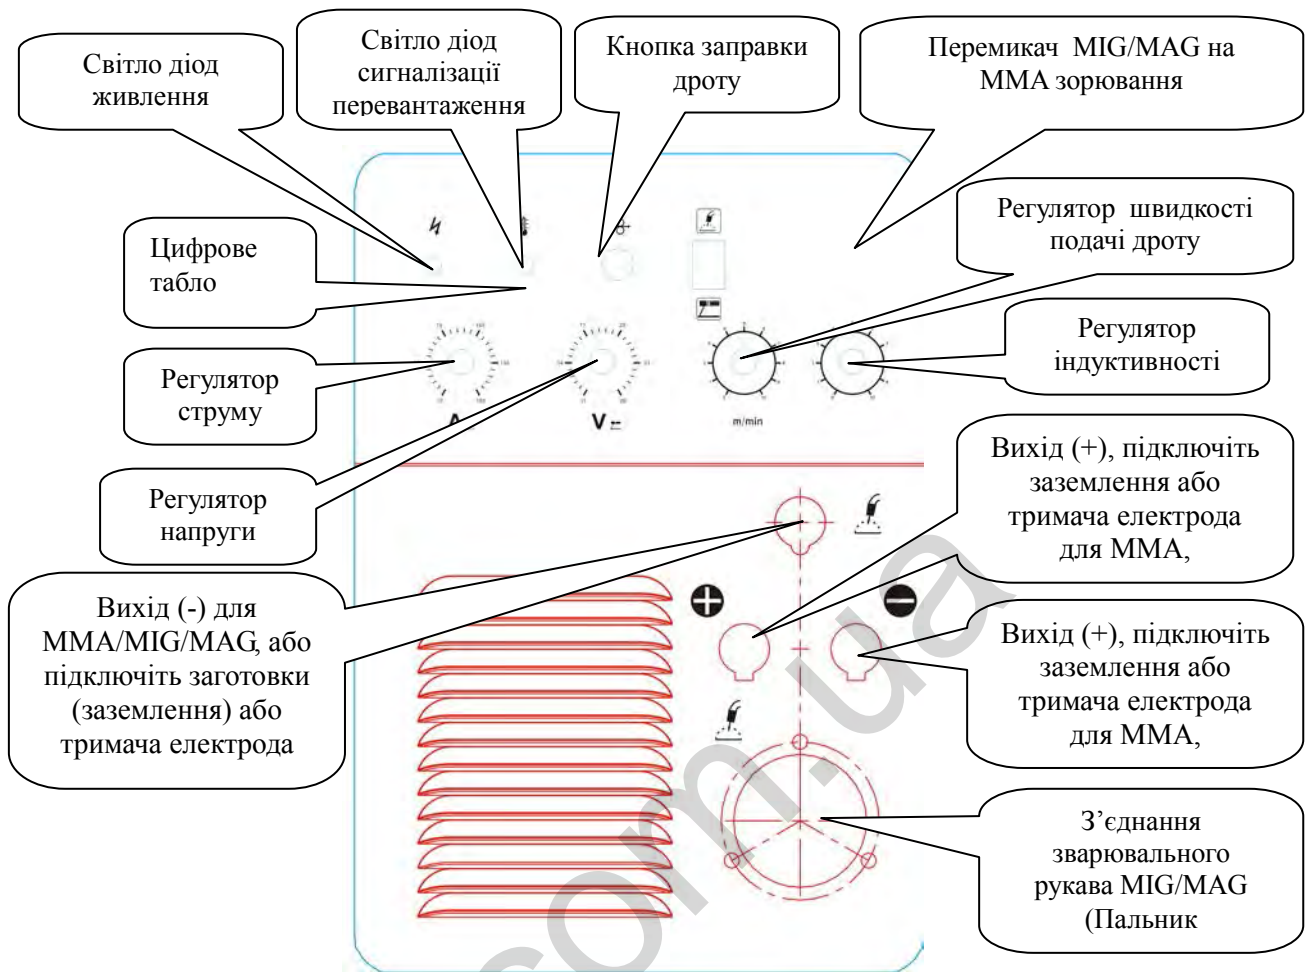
Світло діод живлення

Світло діод сигналізації перевантаження

Кнопка заправки дроту

Перемикач MIG/MAG на MMA зорювання

Регулятор швидкості подачі дроту

Цифрове табло

Регулятор індуктивності

Регулятор струму

A

V

m/min

Регулятор напруги

Вихід (+), підключіть заземлення або тримача електрода для MMA,

Вихід (-) для MMA/MIG/MAG, або підключіть заготовки (заземлення) або тримача електрода

Вихід (+), підключіть заземлення або тримача електрода для MMA,

З'єднання зварювального рукава MIG/MAG (Пальник

com.ua